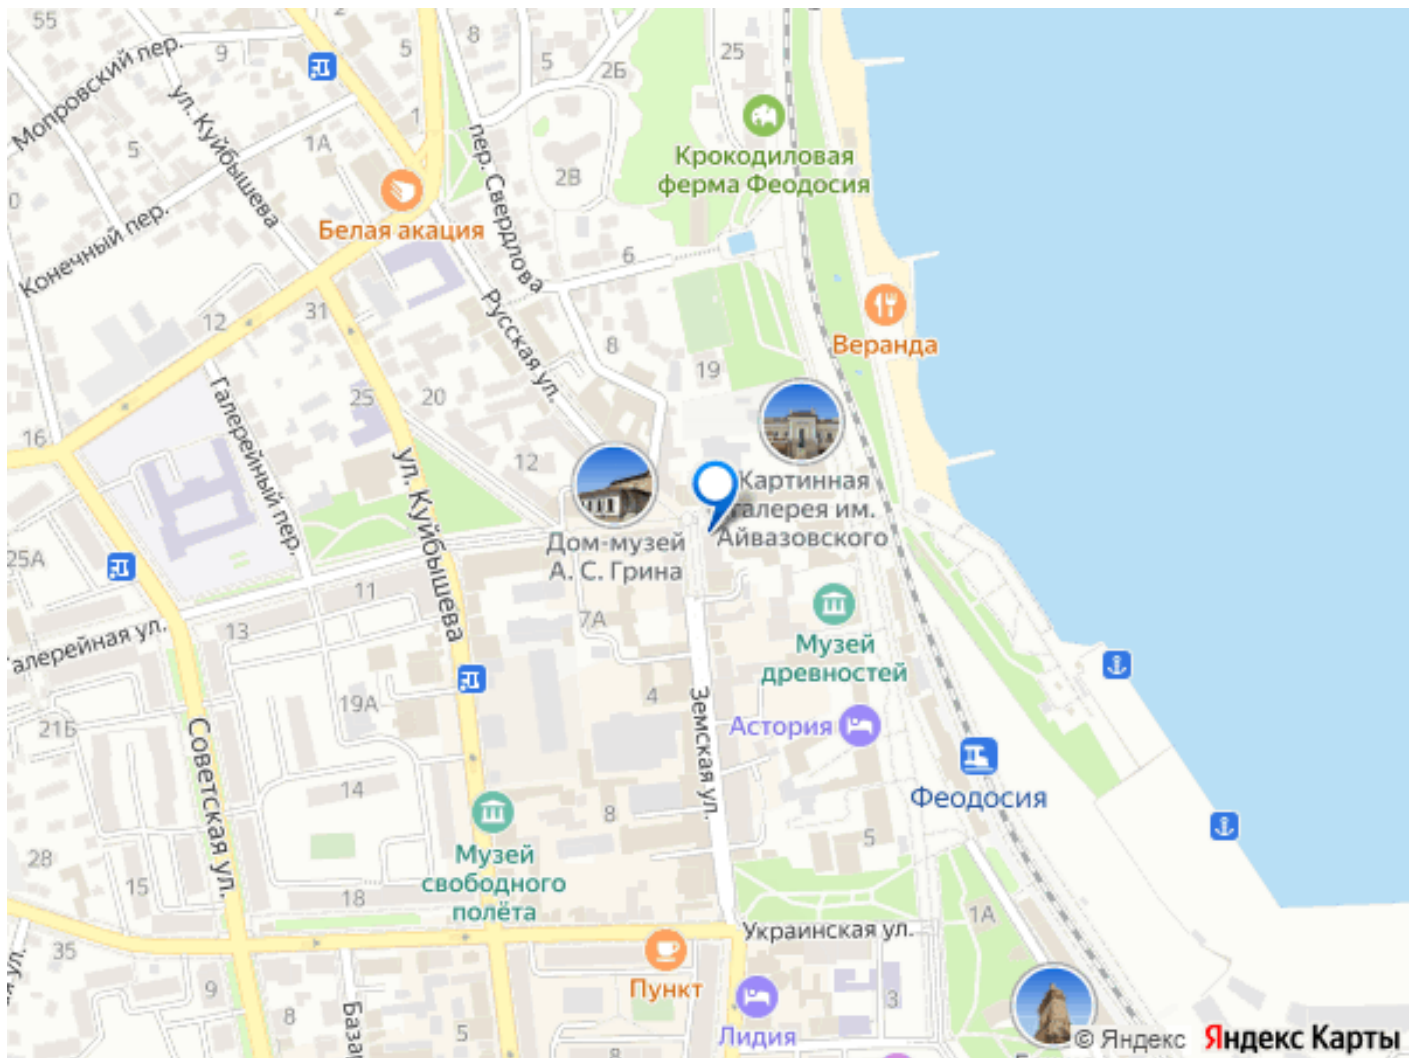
55
Мопровский пер.
9
5
8
5
25
2Б
ул. Куйбышева
1
1А
5
0
пер. Свердлова
2В
Крокодиловая ферма Феодосия
Белая акация
Конечный пер.
6
Русская ул.
31
12
Веранда
8
19
16
Галерейный пер.
25
20
12
ул. Куйбышева
Картинная галерея им. Айвазовского
Дом-музей А. С. Грина
25А
11
Галерейная ул.
13
7А
Музей древностей
19А
4
21Б
Земская ул.
Астория
Советская ул.
14
Феодосия
8
28
Музей свободного полёта
5
15
18
1А
Украинская ул.
35
Пункт
9
8
Лидия
3
5
© Яндекс
Яндекс Карты